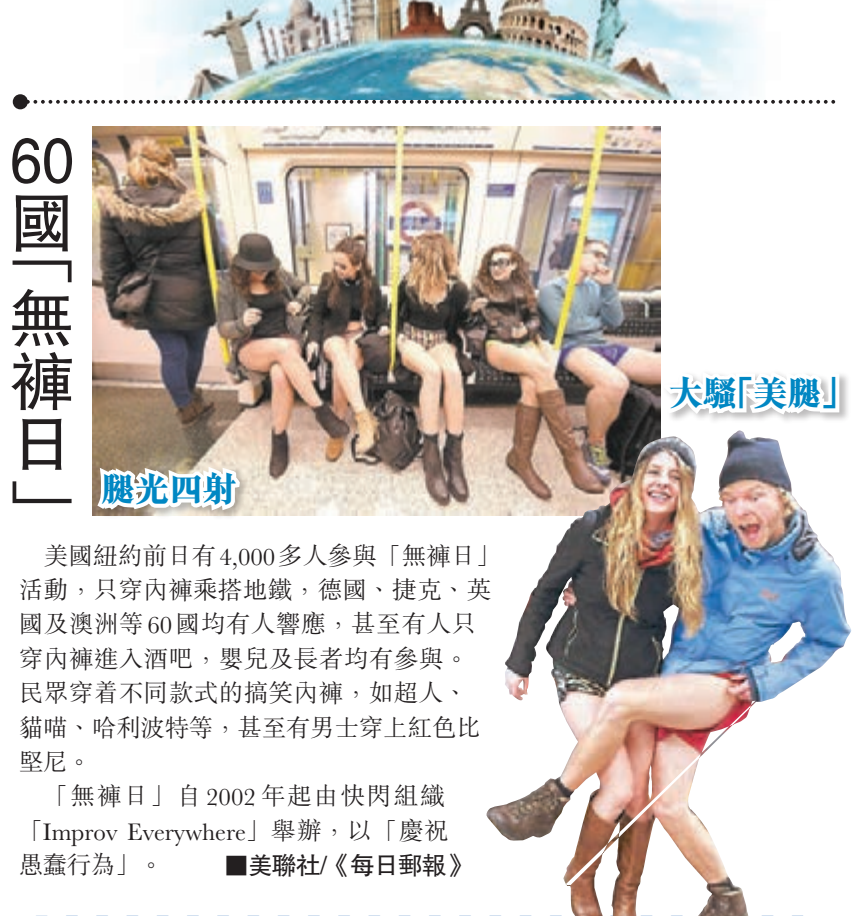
60國「無褲日」

腿光四射

大騷「美腿」

美國紐約前日有4,000多人參與「無褲日」活動，只穿內褲乘搭地鐵，德國、捷克、英國及澳洲等60國均有人響應，甚至有人只穿內褲進入酒吧，嬰兒及長者均有參與。民眾穿着不同款式的搞笑內褲，如超人、貓喵、哈利波特等，甚至有男士穿上紅色比堅尼。

「無褲日」自2002年起由快閃組織「Improv Everywhere」舉辦，以「慶祝愚蠢行為」。 ■美聯社/《每日郵報》